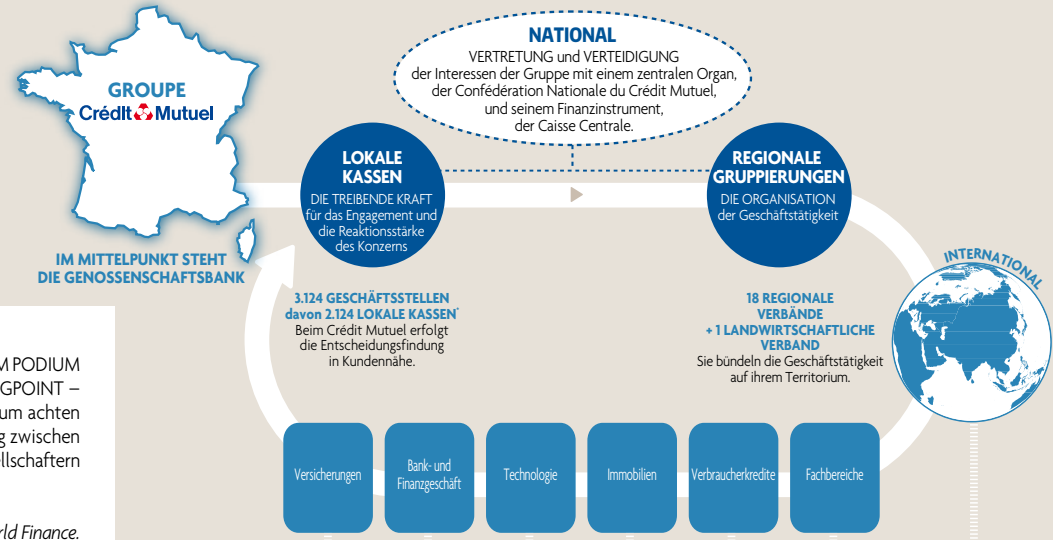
GROUPE
Crédit Mutuel

IM MITTELPUNKT STEHT DIE GENOSSENSCHAFTSBANK

M PODIUM
GPOINT –
um achten
g zwischen
llschaftern

rld Finance.

NATIONAL
VERTRETUNG und VERTEIDIGUNG der Interessen der Gruppe mit einem zentralen Organ, der Confédération Nationale du Crédit Mutuel, und seinem Finanzinstrument, der Caisse Centrale.

LOKALE KASSEN
DIE TREIBENDE KRAFT für das Engagement und die Reaktionsstärke des Konzerns

REGIONALE GRUPPIERUNGEN
DIE ORGANISATION der Geschäftstätigkeit

INTERNATIONAL

3.124 GESCHÄFTSSTELLEN davon 2.124 LOKALE KASSEN*
Beim Crédit Mutuel erfolgt die Entscheidungsfindung in Kundennähe.

18 REGIONALE VERBÄNDE + 1 LANDWIRTSCHAFTLICHE VERBAND
Sie bündeln die Geschäftstätigkeit auf ihrem Territorium.

Versicherungen

Bank- und Finanzgeschäft

Technologie

Immobilien

Verbraucherkredite

Fachbereiche